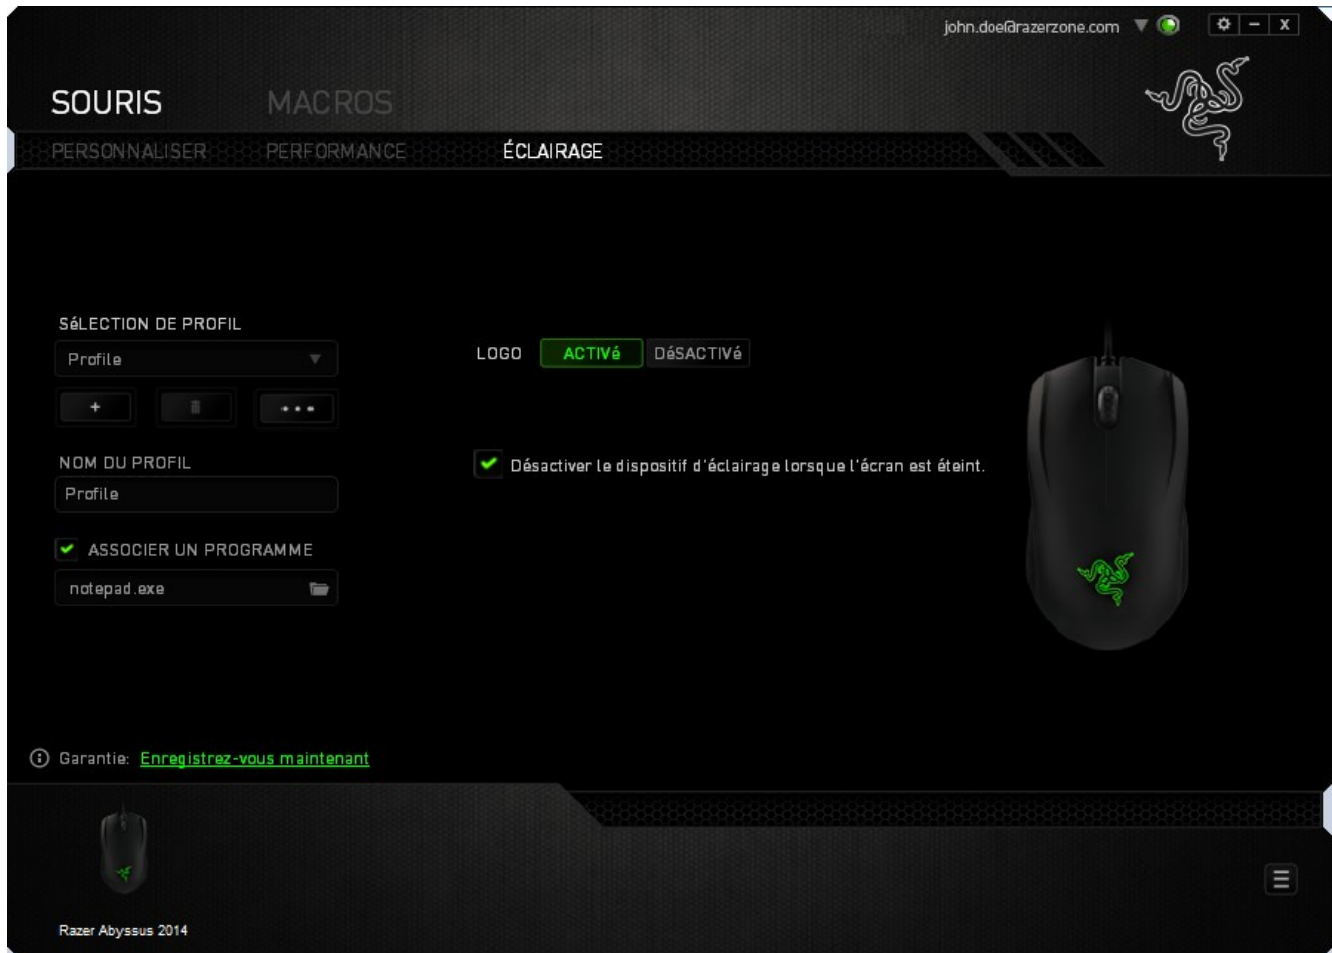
john.doe@razerzone.com

SOURIS MACROS

PERSONNALISER PERFORMANCE ÉCLAIRAGE

SéLECTION DE PROFIL

Profile

+

•••

NOM DU PROFIL

Profile

ASSOCIER UN PROGRAMME

notepad.exe

LOGO ACTIVé DéSACTIVé

Désactiver le dispositif d'éclairage lorsque l'écran est éteint.

Garantie: Enregistrez-vous maintenant

Razer Abyssus 2014